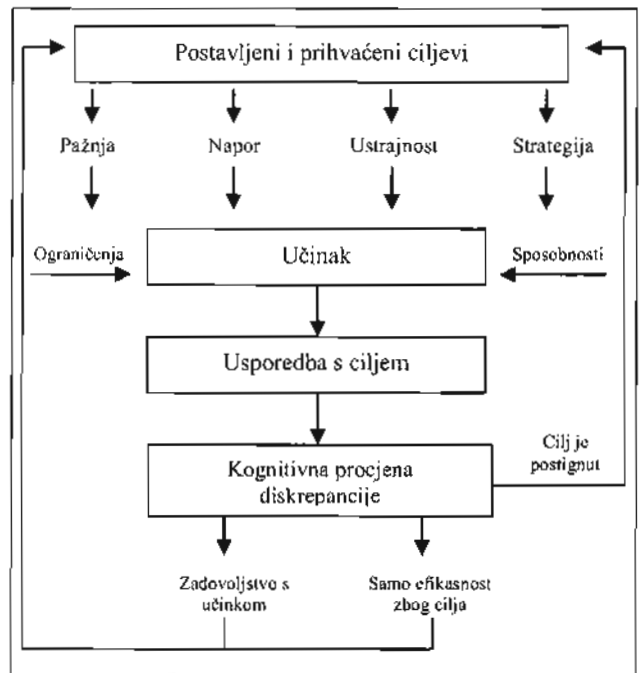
Postavljeni i prihvaćeni ciljevi

Pažnja

Napor

Ustrajnost

Strategija

Ograničenja

Učinak

Sposobnosti

Usporedba s ciljem

Kognitivna procjena diskrepancije

Cilj je postignut

Zadovoljstvo s učinkom

Samo efikasnost zbog cilja